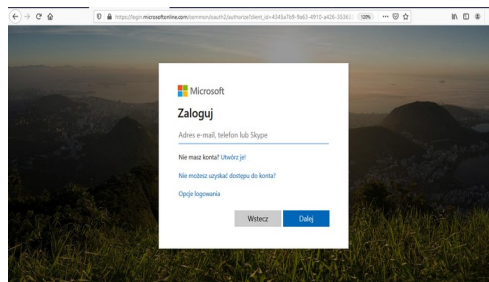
https://login.microsoftonline.com/common/oauth2/authorize?client_id=4345a7b9-9a63-4910-a426-35363

110%

Microsoft

Zaloguj

Adres e-mail, telefon lub Skype

Nie masz konta? Utwórz je!

Nie możesz uzyskać dostępu do konta?

Opcje logowania

Wstecz

Dalej